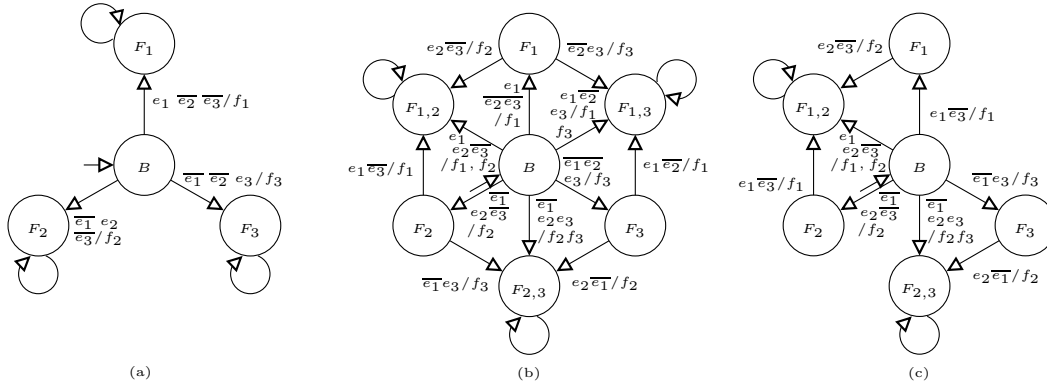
$F_1$

$e_1\ \overline{e_2}\ \overline{e_3}/f_1$

$B$

$\overline{e_1}\ \overline{e_2}\ e_3/f_3$

$F_2$

$\overline{e_1}\ e_2$
$\overline{e_3}/f_2$

$F_3$

(a)

$e_2\overline{e_3}/f_2$

$F_1$

$\overline{e_2}e_3/f_3$

$F_{1,2}$

$e_1$
$\overline{e_2 e_3}$
$/f_1$

$e_1\overline{e_2}$
$e_3/f_1$
$f_3$

$F_{1,3}$

$e_1$
$e_2\overline{e_3}$
$/f_1, f_2$

$e_1\overline{e_3}/f_1$

$B$

$\overline{e_1 e_2}$
$e_3/f_3$

$e_1\overline{e_2}/f_1$

$\overline{e_1}$
$e_2\overline{e_3}$
$/f_2$

$\overline{e_1}$
$e_2 e_3$
$/f_2 f_3$

$F_2$

$F_3$

$\overline{e_1}e_3/f_3$

$F_{2,3}$

$e_2\overline{e_1}/f_2$

(b)

$e_2\overline{e_3}/f_2$

$F_1$

$F_{1,2}$

$e_1\overline{e_3}/f_1$

$e_1$
$e_2\overline{e_3}$
$/f_1, f_2$

$B$

$e_1\overline{e_3}/f_1$

$\overline{e_1}e_3/f_3$

$\overline{e_1}$
$e_2\overline{e_3}$
$/f_2$

$\overline{e_1}$
$e_2 e_3$
$/f_2 f_3$

$F_2$

$F_3$

$F_{2,3}$

$e_2\overline{e_1}/f_2$

(c)